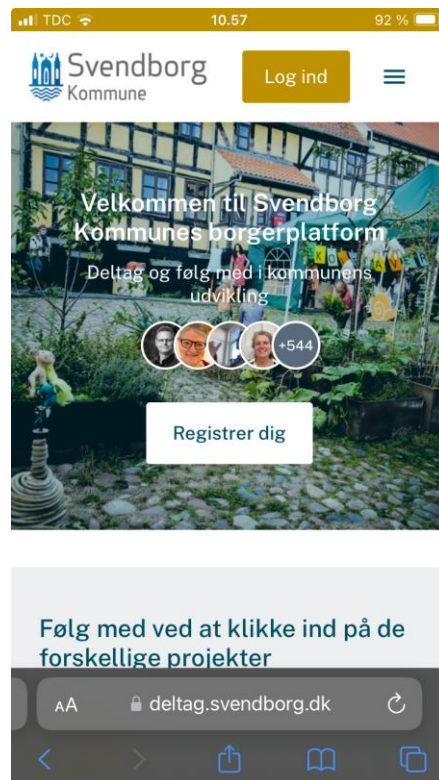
TDC 10.57 92 %

Svendborg Kommune

Log ind

Velkommen til Svendborg Kommunes borgerplatform

Deltag og følg med i kommunens udvikling

+544

Registrer dig

Følg med ved at klikke ind på de forskellige projekter

AA deltag.svendborg.dk